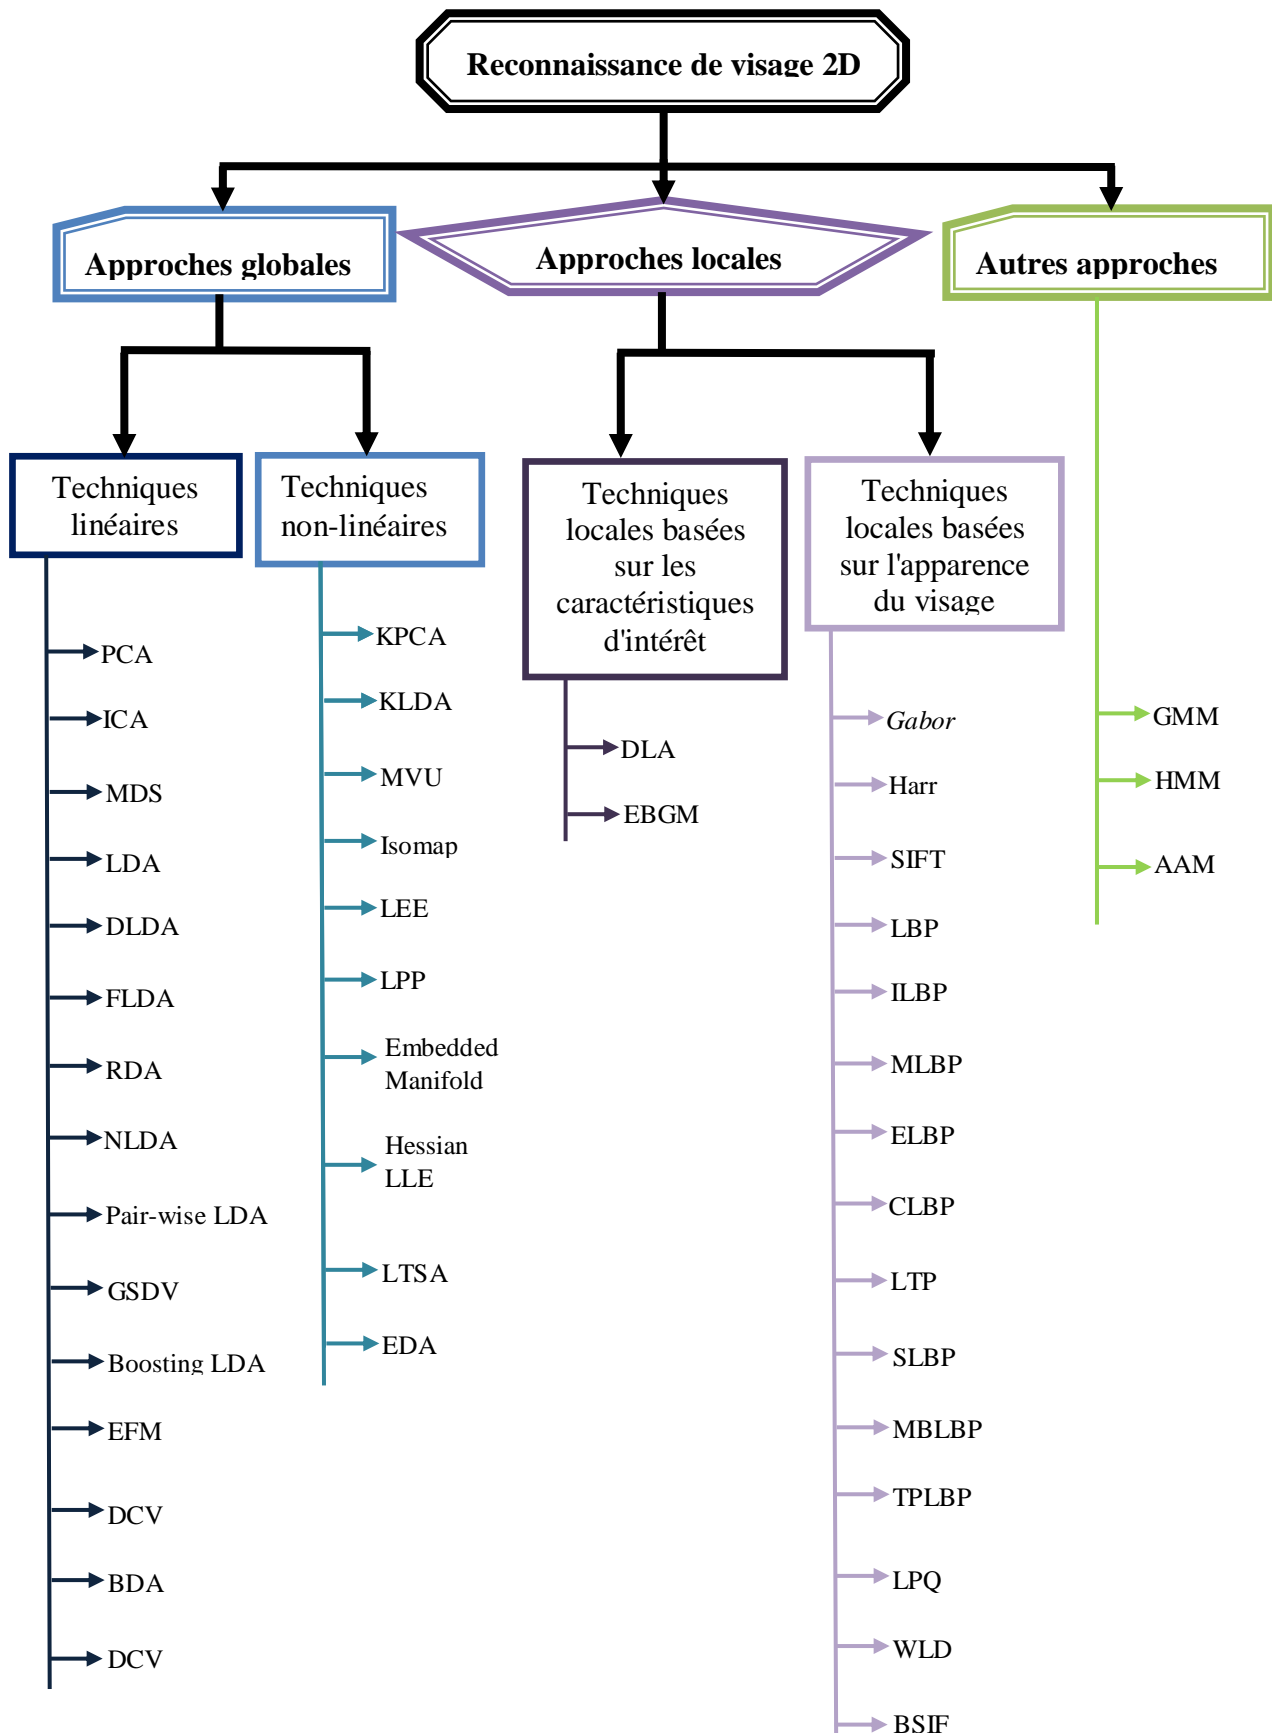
Reconnaissance de visage 2D

Approches globales

Approches locales

Autres approches

Techniques linéaires

PCA
ICA
MDS
LDA
DLDA
FLDA
RDA
NLDA
Pair-wise LDA
GSDV
Boosting LDA
EFM
DCV
BDA
DCV

Techniques non-linéaires

KPCA
KLDA
MVU
Isomap
LEE
LPP
Embedded Manifold
Hessian LLE
LTSA
EDA

Techniques locales basées sur les caractéristiques d'intérêt

DLA
EBGM

Techniques locales basées sur l'apparence du visage

Gabor
Harr
SIFT
LBP
ILBP
MLBP
ELBP
CLBP
LTP
SLBP
MBLBP
TPLBP
LPQ
WLD
BSIF

GMM
HMM
AAM